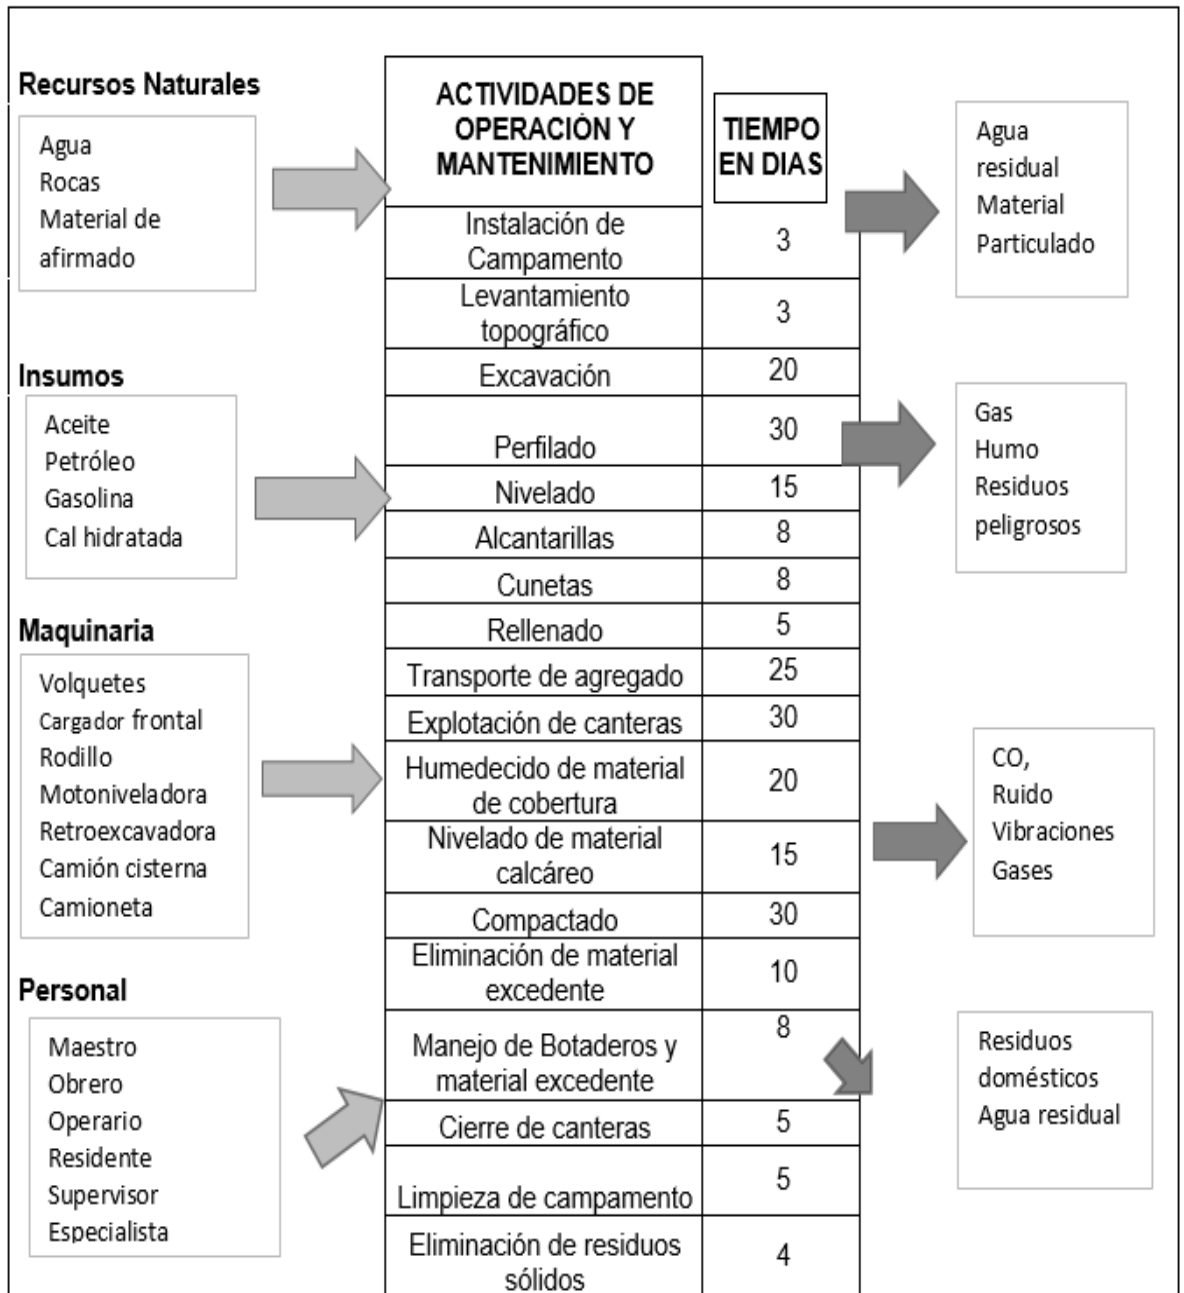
Recursos Naturales

Agua
Rocas
Material de afirmado

Insumos

Aceite
Petróleo
Gasolina
Cal hidratada

Maquinaria

Volquetes
Cargador frontal
Rodillo
Motoniveladora
Retroexcavadora
Camión cisterna
Camioneta

Personal

Maestro
Obrero
Operario
Residente
Supervisor
Especialista

| ACTIVIDADES DE OPERACIÓN Y MANTENIMIENTO | TIEMPO EN DIAS |
|---|---|
| Instalación de Campamento | 3 |
| Levantamiento topográfico | 3 |
| Excavación | 20 |
| Perfilado | 30 |
| Nivelado | 15 |
| Alcantarillas | 8 |
| Cunetas | 8 |
| Rellenado | 5 |
| Transporte de agregado | 25 |
| Explotación de canteras | 30 |
| Humedecido de material de cobertura | 20 |
| Nivelado de material calcáreo | 15 |
| Compactado | 30 |
| Eliminación de material excedente | 10 |
| Manejo de Botaderos y material excedente | 8 |
| Cierre de canteras | 5 |
| Limpieza de campamento | 5 |
| Eliminación de residuos sólidos | 4 |

Agua residual
Material Particulado

Gas
Humo
Residuos peligrosos

CO,
Ruido
Vibraciones
Gases

Residuos domésticos
Agua residual